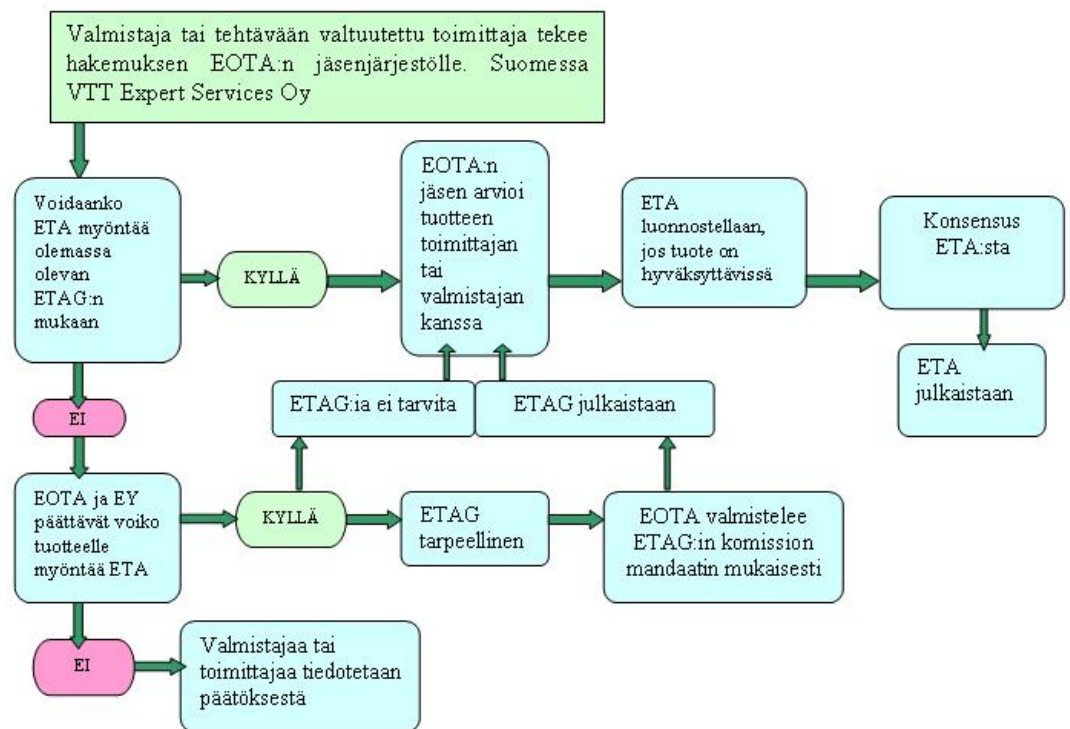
Valmistaja tai tehtävään valtuutettu toimittaja tekee hakemuksen EOTA:n jäsenjärjestölle. Suomessa VTT Expert Services Oy

Voidaanko ETA myöntää olemassa olevan ETAG:n mukaan

KYLLÄ

EOTA:n jäsen arvioi tuotteen toimittajan tai valmistajan kanssa

ETA luonnostellaan, jos tuote on hyväksyttävissä

Konsensus ETA:sta

ETA julkaistaan

EI

ETAG:ia ei tarvita

ETAG julkaistaan

EOTA ja EY päättävät voiko tuotteelle myöntää ETA

KYLLÄ

ETAG tarpeellinen

EOTA valmistelee ETAG:in komission mandaatin mukaisesti

EI

Valmistajaa tai toimittajaa tiedotetaan päätöksestä